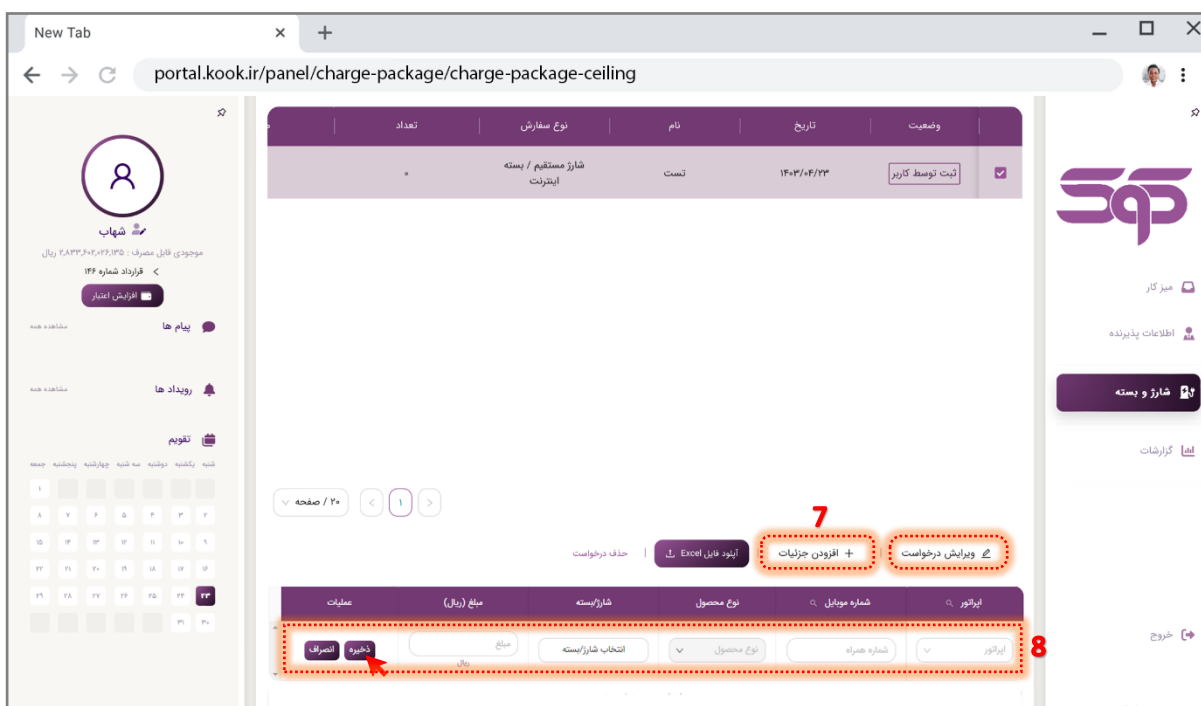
New Tab
portal.kook.ir/panel/charge-package/charge-package-ceiling

| وضعیت | تاریخ | نام | نوع سفارش | تعداد |
|---|---|---|---|---|
| ثبت توسط کاربر | ۱۴۰۳/۰۴/۲۳ | تست | شارژ مستقیم / بسته اینترنت | ۰ |

۲۰ / صفحه
1

7
ویرایش درخواست
افزودن جزئیات
آپلود فایل Excel
حذف درخواست

| اپراتور | شماره موبایل | نوع محصول | شارژ/بسته | مبلغ (ریال) | عملیات |
|---|---|---|---|---|---|
| اپراتور | شماره همراه | نوع محصول | انتخاب شارژ/بسته | مبلغ ریال | ذخیره انصراف |

8

میز کار
اطلاعات پذیرنده
شارژ و بسته
گزارشات
خروج

شهاب
موجودی قابل مصرف: ۲,۸۳۳,۶۰۲,۰۲۶,۱۳۵ ریال
قرارداد شماره ۱۴۶
افزایش اعتبار
پیام ها
مشاهده همه
رویداد ها
مشاهده همه
تقویم
شنبه یکشنبه دوشنبه سه شنبه چهارشنبه پنجشنبه جمعه
۱
۲ ۳ ۴ ۵ ۶ ۷ ۸
۹ ۱۰ ۱۱ ۱۲ ۱۳ ۱۴ ۱۵
۱۶ ۱۷ ۱۸ ۱۹ ۲۰ ۲۱ ۲۲
۲۳ ۲۴ ۲۵ ۲۶ ۲۷ ۲۸ ۲۹
۳۰ ۳۱